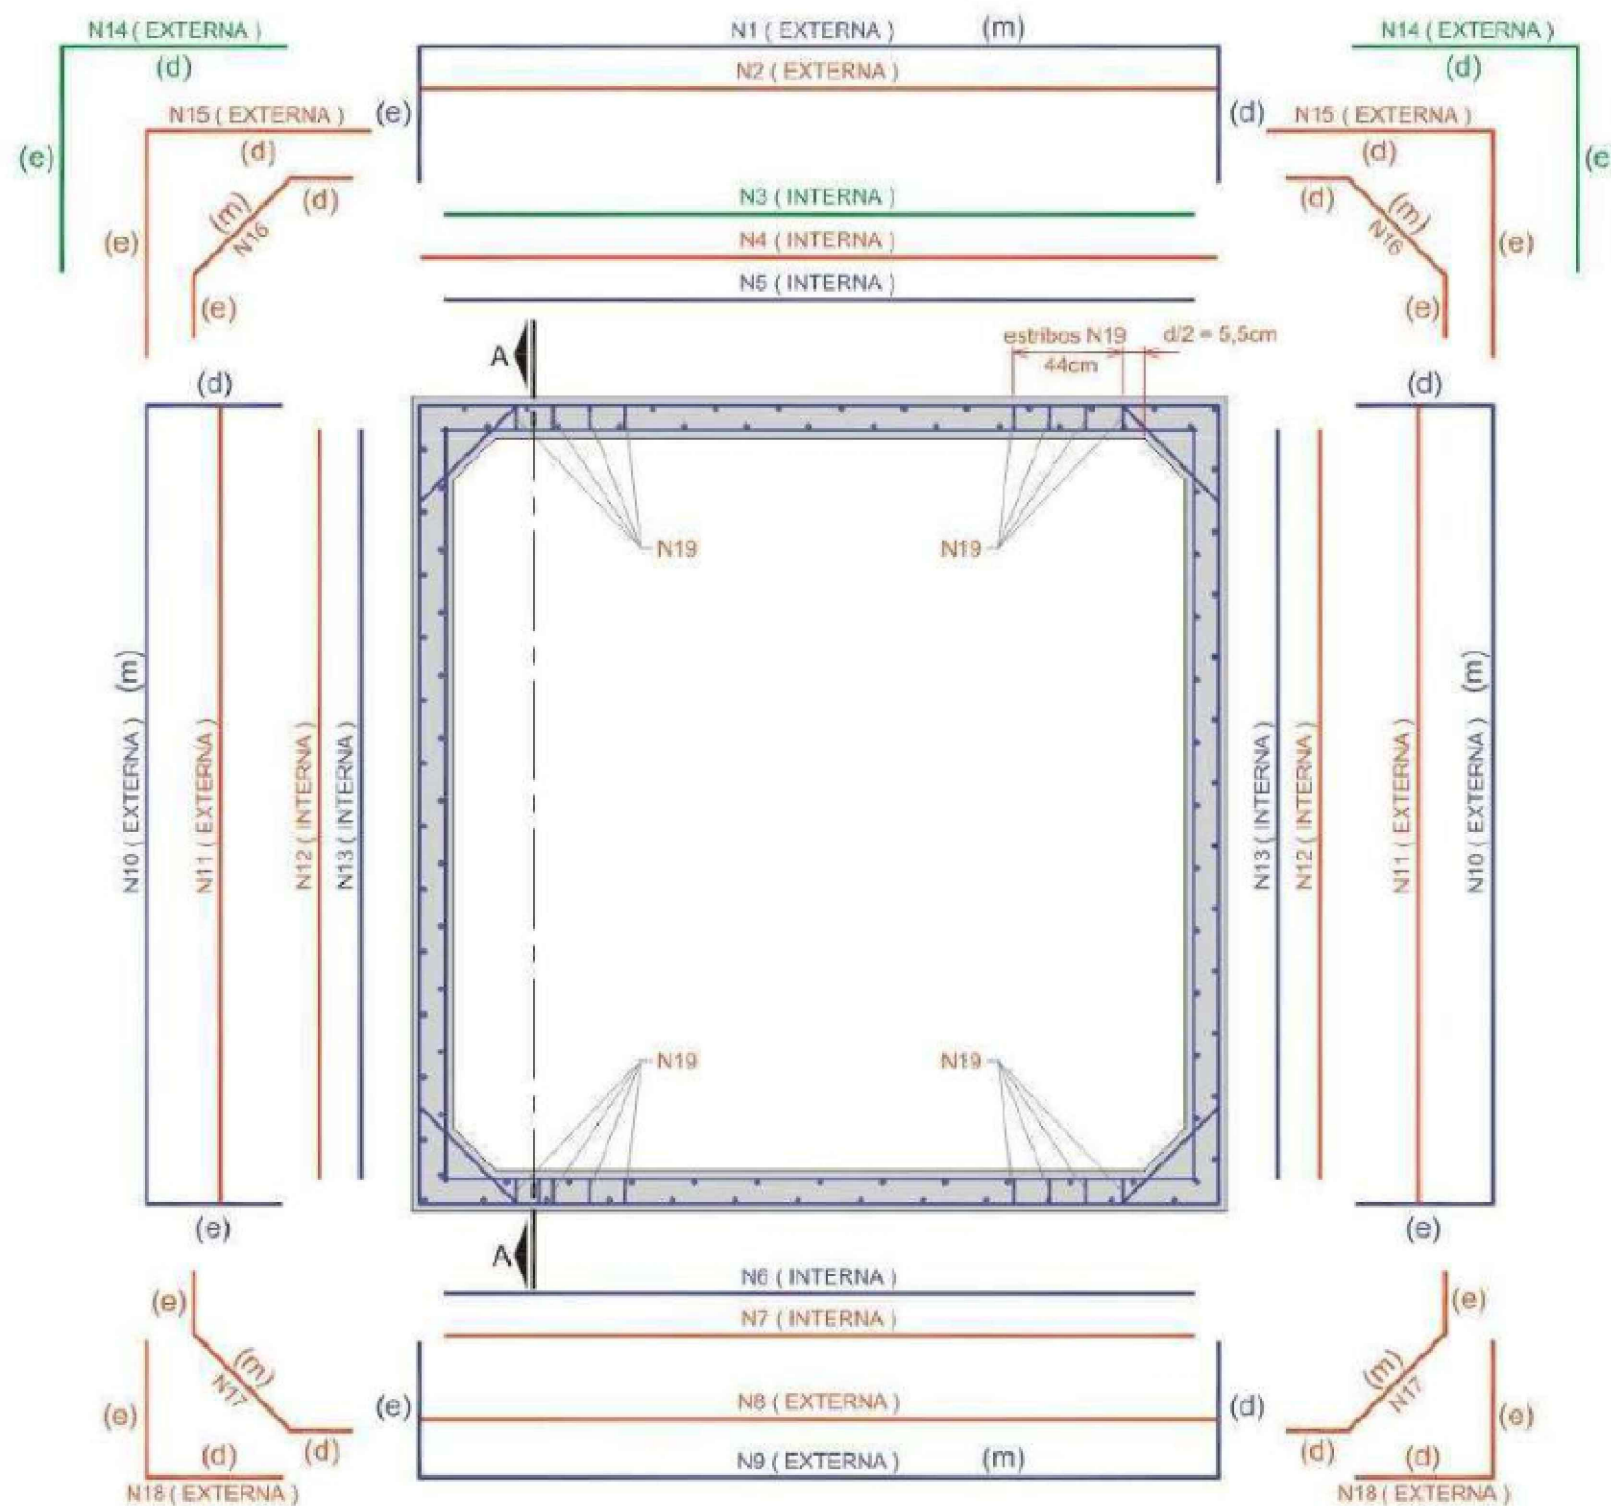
N14 ( EXTERNA )
(d)
(e)
N15 ( EXTERNA )
(d)
(e)
(m)
N16
(d)
(e)
(e)

N1 ( EXTERNA ) (m)
N2 ( EXTERNA )
(e) (d)
N3 ( INTERNA )
N4 ( INTERNA )
N5 ( INTERNA )

N14 ( EXTERNA )
(d)
(e
N15 ( EXTERNA )
(d)
(d)
(m)
N16
(e)
(e)

A
estribos N19
44cm
d/2 = 5,5cm

(d)
(d)
N19
N19
N19
N19

N10 ( EXTERNA ) (m)
N11 ( EXTERNA )
N12 ( INTERNA )
N13 ( INTERNA )

N13 ( INTERNA )
N12 ( INTERNA )
N11 ( EXTERNA )
N10 ( EXTERNA ) (m)

(e)
(e)
A

N6 ( INTERNA )
N7 ( INTERNA )
(e) N8 ( EXTERNA ) (d)
N9 ( EXTERNA ) (m)

(e)
(m)
N17
(e)
(d)
(d)
N18 ( EXTERNA )

(e)
(m)
N17
(e)
(d)
(d)
N18 ( EXTERNA )